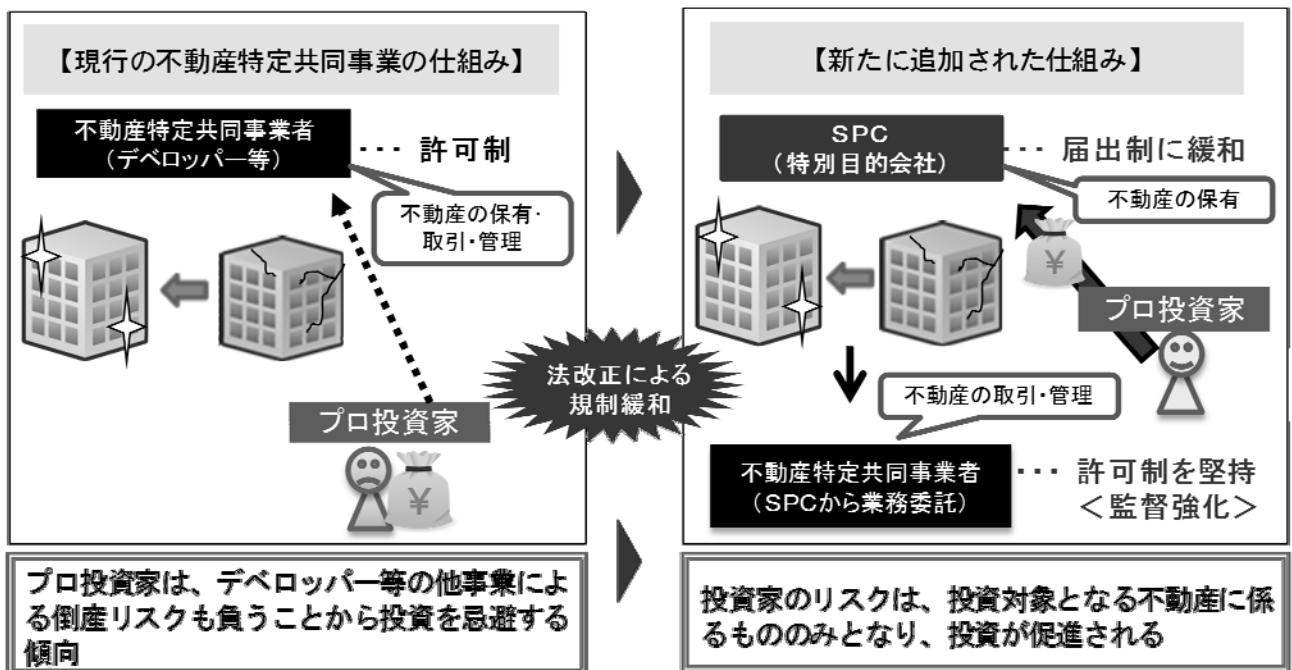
【現行の不動産特定共同事業の仕組み】

不動産特定共同事業者
（デベロッパー等）

・・・ 許可制

不動産の保有・
取引・管理

プロ投資家

¥

法改正による
規制緩和

【新たに追加された仕組み】

SPC
（特別目的会社）

・・・ 届出制に緩和

不動産の保有

¥

プロ投資家

不動産の取引・管理

不動産特定共同事業者
（SPCから業務委託）

・・・ 許可制を堅持
＜監督強化＞

プロ投資家は、デベロッパー等の他事業による倒産リスクも負うことから投資を忌避する傾向

投資家のリスクは、投資対象となる不動産に係るもののみとなり、投資が促進される